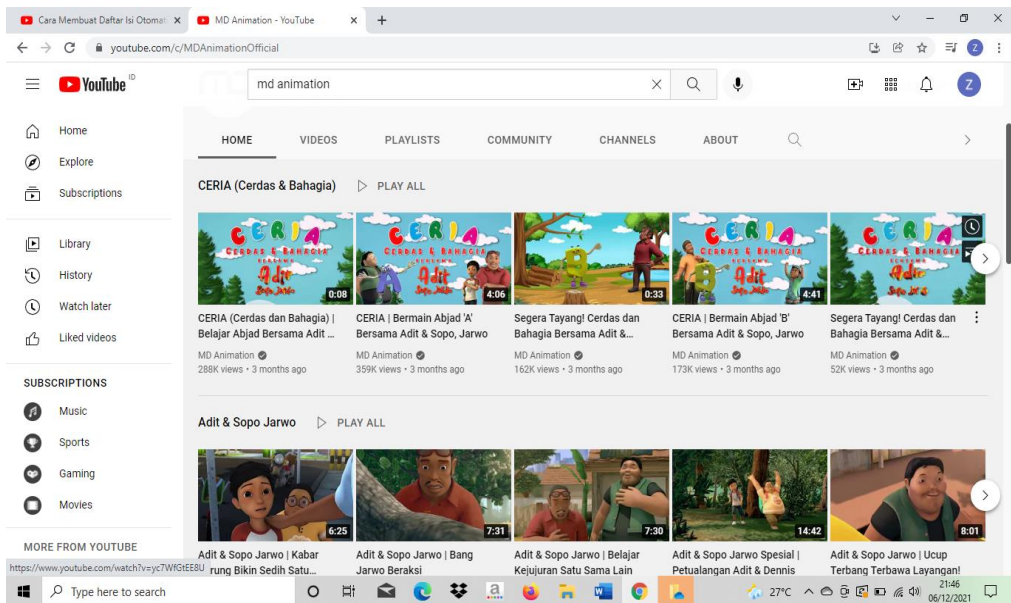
Cara Membuat Daftar Isi Otomat ×
MD Animation - YouTube ×
+

youtube.com/c/MDAnimationOfficial

YouTube ID

md animation

Home
Explore
Subscriptions
Library
History
Watch later
Liked videos

SUBSCRIPTIONS
Music
Sports
Gaming
Movies

MORE FROM YOUTUBE

HOME VIDEOS PLAYLISTS COMMUNITY CHANNELS ABOUT

CERIA (Cerdas & Bahagia) PLAY ALL

CERIA Cerdas & Bahagia Bersama Adit Sopo Jarwo 0:08
CERIA (Cerdas dan Bahagia) | Belajar Abjad Bersama Adit ...
MD Animation
288K views • 3 months ago

CERIA Cerdas & Bahagia Bersama Adit Sopo Jarwo 4:06
CERIA | Bermain Abjad 'A' Bersama Adit & Sopo, Jarwo
MD Animation
359K views • 3 months ago

0:33
Segera Tayang! Cerdas dan Bahagia Bersama Adit &...
MD Animation
162K views • 3 months ago

CERIA Cerdas & Bahagia Bersama Adit Sopo Jarwo 4:41
CERIA | Bermain Abjad 'B' Bersama Adit & Sopo, Jarwo
MD Animation
173K views • 3 months ago

CERIA Cerdas & Bahagia Bersama Adit Sopo Jarwo
Segera Tayang! Cerdas dan Bahagia Bersama Adit &...
MD Animation
52K views • 3 months ago

Adit & Sopo Jarwo PLAY ALL

6:25
Adit & Sopo Jarwo | Kabar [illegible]rung Bikin Sedih Satu...

7:31
Adit & Sopo Jarwo | Bang Jarwo Beraksi

7:30
Adit & Sopo Jarwo | Belajar Kejujuran Satu Sama Lain

14:42
Adit & Sopo Jarwo Spesial | Petualangan Adit & Dennis

8:01
Adit & Sopo Jarwo | Ucup Terbang Terbawa Layangan!

https://www.youtube.com/watch?v=yc7WfGtEE8U

Type here to search

27°C
21:46
06/12/2021